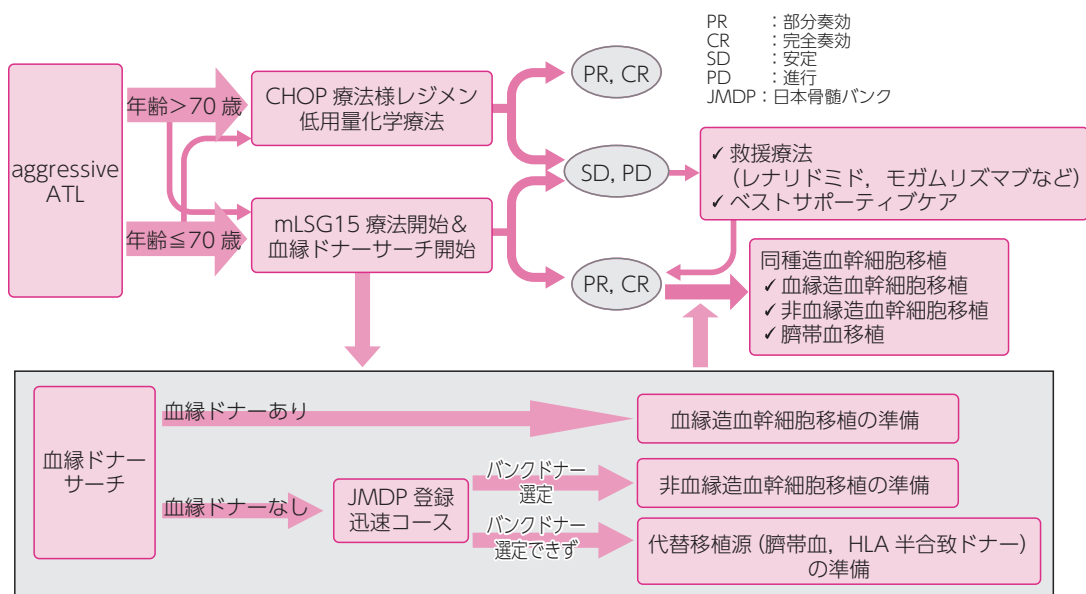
PR　：部分奏効
CR　：完全奏効
SD　：安定
PD　：進行
JMDP：日本骨髄バンク

aggressive ATL

年齢＞70 歳

年齢≦70 歳

CHOP 療法様レジメン
低用量化学療法

mLSG15 療法開始＆
血縁ドナーサーチ開始

PR, CR

SD, PD

PR, CR

✓ 救援療法
（レナリドミド，モガムリズマブなど）
✓ ベストサポーティブケア

同種造血幹細胞移植
✓ 血縁造血幹細胞移植
✓ 非血縁造血幹細胞移植
✓ 臍帯血移植

血縁ドナーサーチ

血縁ドナーあり

血縁造血幹細胞移植の準備

血縁ドナーなし

JMDP 登録
迅速コース

バンクドナー
選定

非血縁造血幹細胞移植の準備

バンクドナー
選定できず

代替移植源（臍帯血，HLA 半合致ドナー）
の準備